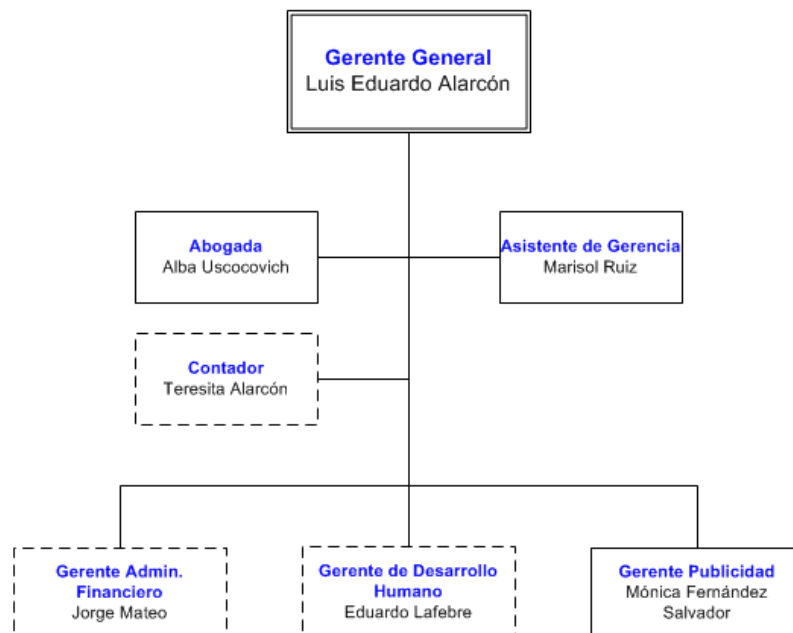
Gerente General
Luis Eduardo Alarcón

Abogada
Alba Uscocovich

Asistente de Gerencia
Marisol Ruiz

Contador
Teresita Alarcón

Gerente Admin. Financiero
Jorge Mateo

Gerente de Desarrollo Humano
Eduardo Lafebre

Gerente Publicidad
Mónica Fernández Salvador